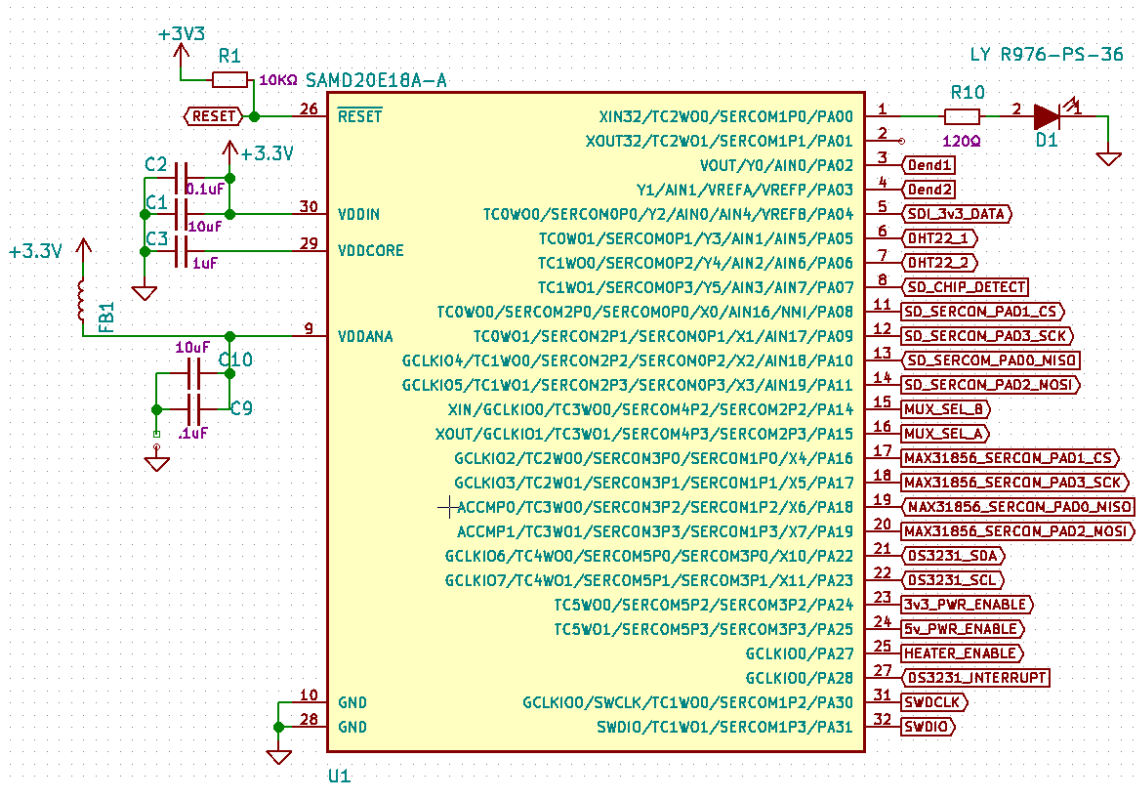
+3V3
R1
10KΩ
SAMD20E18A-A
LY R976-PS-36
R10
RESET
26
$\overline{RESET}$
XIN32/TC2W00/SERCOM1P0/PA00
1
2
D1
120Ω
XOUT32/TC2W01/SERCOM1P1/PA01
2
C2
+3.3V
VOUT/Y0/AIN0/PA02
3
Dend1
0.1uF
Y1/AIN1/VREFA/VREFP/PA03
4
Dend2
C1
30
VDDIN
TC0W00/SERCOM0P0/Y2/AIN0/AIN4/VREFB/PA04
5
SDI_3v3_DATA
10uF
C3
29
VDDCORE
TC0W01/SERCOM0P1/Y3/AIN1/AIN5/PA05
6
DHT22_1
+3.3V
1uF
TC1W00/SERCOM0P2/Y4/AIN2/AIN6/PA06
7
DHT22_2
TC1W01/SERCOM0P3/Y5/AIN3/AIN7/PA07
8
SD_CHIP_DETECT
TC0W00/SERCOM2P0/SERCOM0P0/X0/AIN16/NMI/PA08
11
SD_SERCON_PAD1_CS
FB1
9
VDDANA
TC0W01/SERCOM2P1/SERCOM0P1/X1/AIN17/PA09
12
SD_SERCON_PAD3_SCK
10uF
C10
GCLKIO4/TC1W00/SERCOM2P2/SERCOM0P2/X2/AIN18/PA10
13
SD_SERCON_PAD0_NISO
GCLKIO5/TC1W01/SERCOM2P3/SERCOM0P3/X3/AIN19/PA11
14
SD_SERCON_PAD2_NOSI
C9
XIN/GCLKIO0/TC3W00/SERCOM4P2/SERCOM2P2/PA14
15
MUX_SEL_B
.1uF
XOUT/GCLKIO1/TC3W00/SERCOM4P3/SERCOM2P3/PA15
16
MUX_SEL_A
GCLKIO2/TC2W00/SERCOM3P0/SERCOM1P0/X4/PA16
17
MAX31856_SERCON_PAD1_CS
GCLKIO3/TC2W01/SERCOM3P1/SERCOM1P1/X5/PA17
18
MAX31856_SERCON_PAD3_SCK
ACCMP0/TC3W00/SERCOM3P2/SERCOM1P2/X6/PA18
19
MAX31856_SERCON_PAD0_NISO
ACCMP1/TC3W01/SERCOM3P3/SERCOM1P3/X7/PA19
20
MAX31856_SERCON_PAD2_MOSI
GCLKIO6/TC4W00/SERCOM5P0/SERCOM3P0/X10/PA22
21
DS3231_SDA
GCLKIO7/TC4W01/SERCOM5P1/SERCOM3P1/X11/PA23
22
DS3231_SCL
TC5W00/SERCOM5P2/SERCOM3P2/PA24
23
3v3_PWR_ENABLE
TC5W01/SERCOM5P3/SERCOM3P3/PA25
24
5v_PWR_ENABLE
GCLKIO0/PA27
25
HEATER_ENABLE
GCLKIO1/PA28
27
DS3231_INTERRUPT
10
GND
GCLKIO0/SWCLK/TC1W00/SERCOM1P2/PA30
31
SWDCLK
28
GND
SWDIO/TC1W01/SERCOM1P3/PA31
32
SWDIO
U1